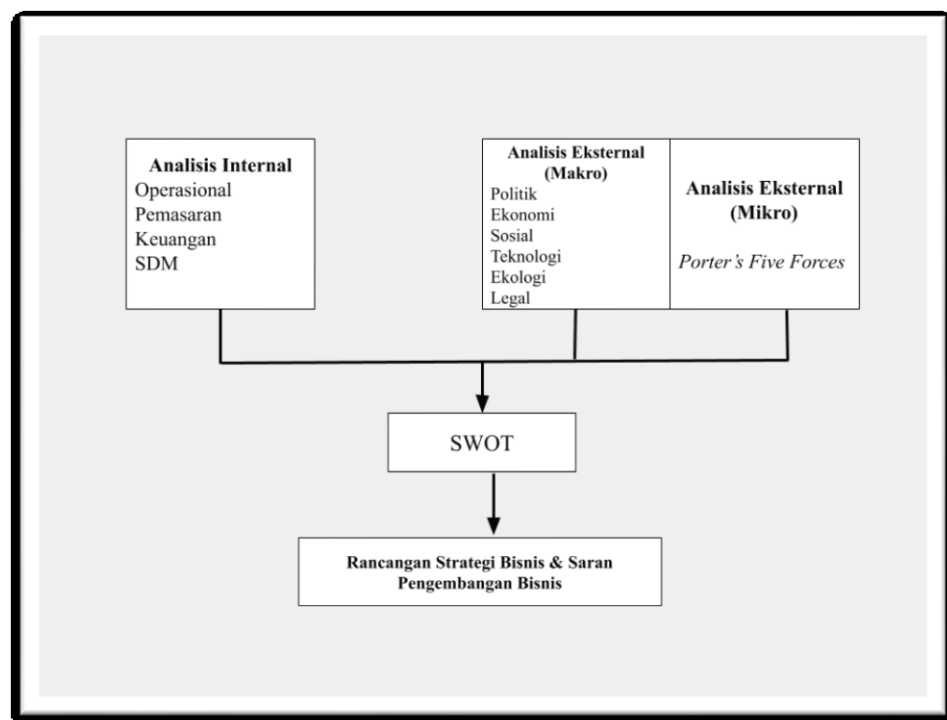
Analisis Internal
Operasional
Pemasaran
Keuangan
SDM

Analisis Eksternal (Makro)
Politik
Ekonomi
Sosial
Teknologi
Ekologi
Legal

Analisis Eksternal (Mikro)
Porter's Five Forces

SWOT

Rancangan Strategi Bisnis & Saran Pengembangan Bisnis